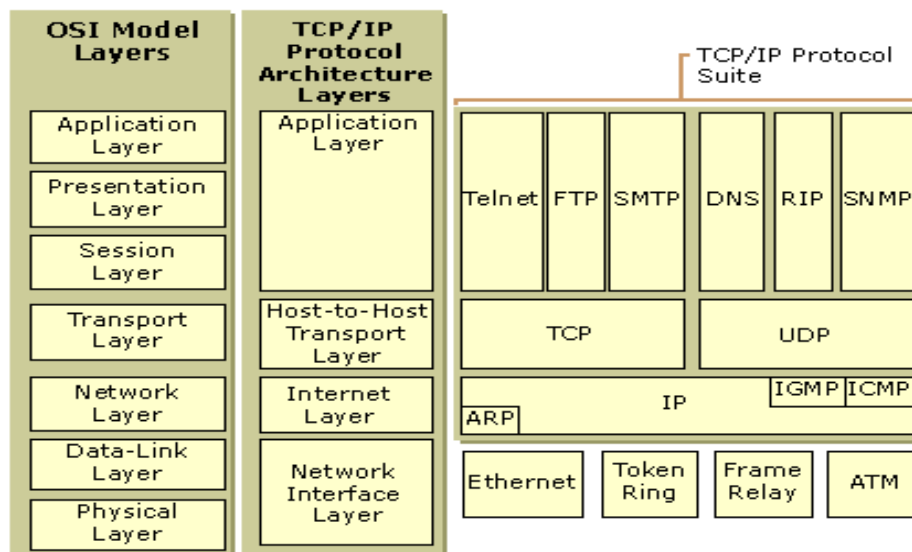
OSI Model Layers

Application Layer

Presentation Layer

Session Layer

Transport Layer

Network Layer

Data-Link Layer

Physical Layer

TCP/IP Protocol Architecture Layers

Application Layer

Host-to-Host Transport Layer

Internet Layer

Network Interface Layer

TCP/IP Protocol Suite

Telnet FTP SMTP DNS RIP SNMP

TCP UDP

IGMP ICMP

IP

ARP

Ethernet Token Ring Frame Relay ATM